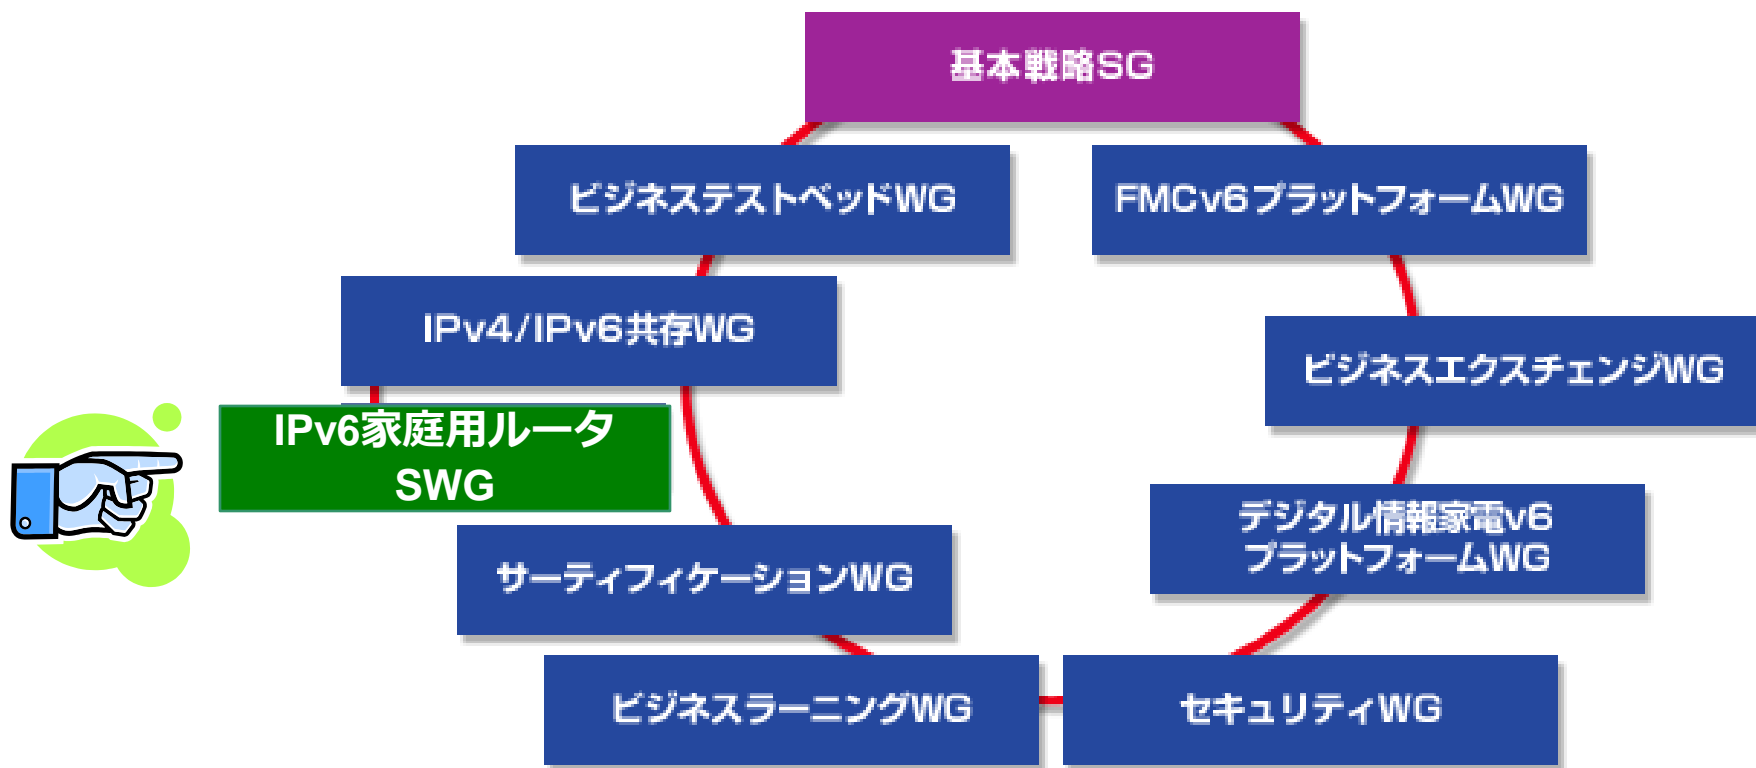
基本戦略SG

ビジネステストベッドWG

FMCv6プラットフォームWG

IPv4/IPv6共存WG

ビジネスエクスチェンジWG

IPv6家庭用ルータ SWG

デジタル情報家電v6 プラットフォームWG

サーティフィケーションWG

ビジネスラーニングWG

セキュリティWG